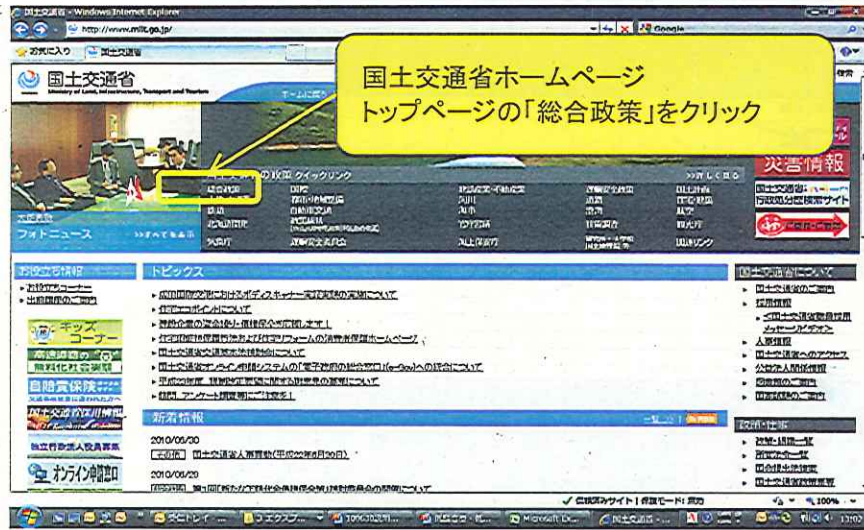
国土交通省 - Windows Internet Explorer
http://www.mlit.go.jp/
Google
お気に入り
国土交通省
国土交通省

国土交通省ホームページ
トップページの「総合政策」をクリック

災害情報
国土交通省
行政効果分析検索サイト
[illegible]の政策 クイックリンク
総合政策
国土交通省
Ministry of Land, Infrastructure, Transport and Tourism
フォトニュース
お役立ち情報
トピックス
キッズコーナー
高速道路の無料化社会実験
自賠責保険
国土交通省災害情報
オンライン申請窓口
新着情報
2010/05/30
国土交通省人事異動(平成22年5月30日)
2010/05/20
国土交通省について
人事情報
政策・仕事
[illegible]
100%